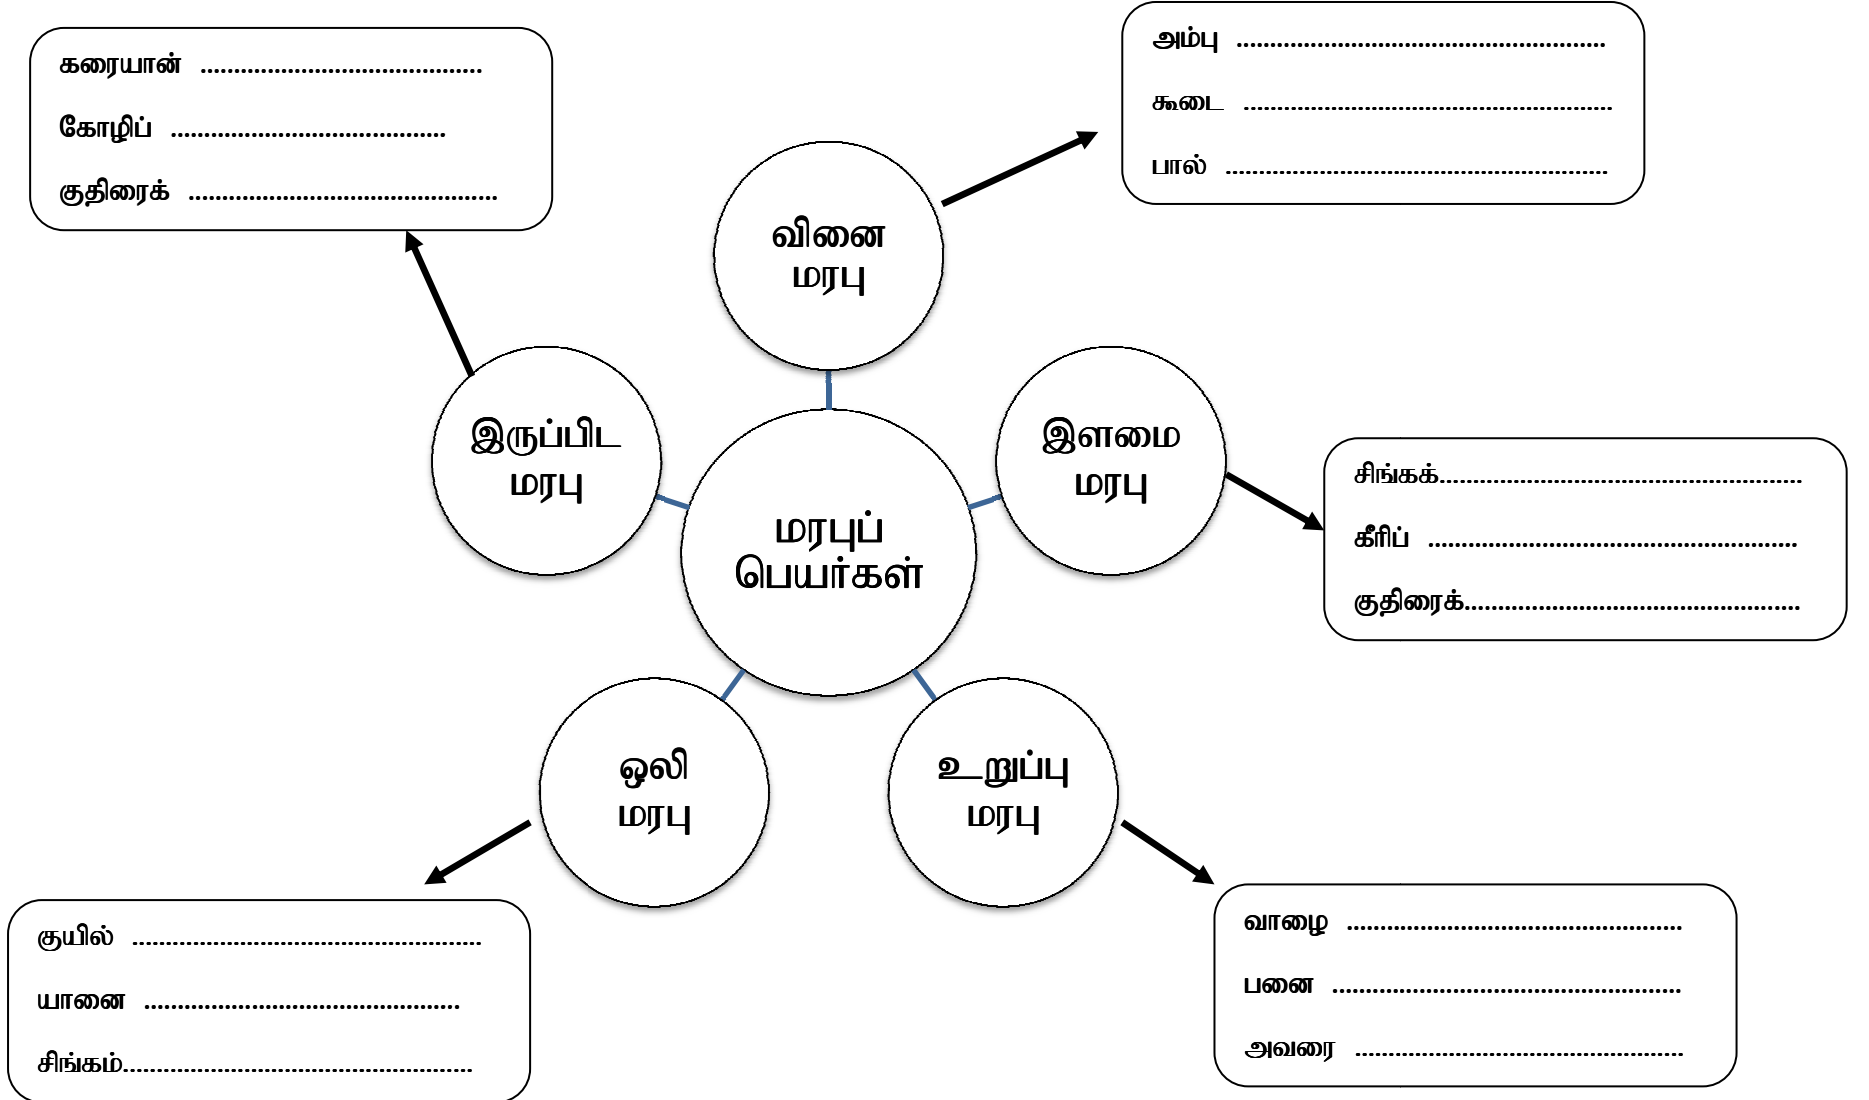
கரையான் ..........................................

கோழிப் ........................................

குதிரைக் ..............................................

அம்பு ......................................................

கூடை ......................................................

பால் ......................................................

வினை மரபு

இருப்பிட மரபு

மரபுப் பெயர்கள்

இளமை மரபு

சிங்கக்..................................................

கீரிப் ..................................................

குதிரைக்..............................................

ஒலி மரபு

உறுப்பு மரபு

குயில் ...............................................

யானை ...............................................

சிங்கம்................................................

வாழை ...............................................

பனை ...............................................

அவரை ...............................................